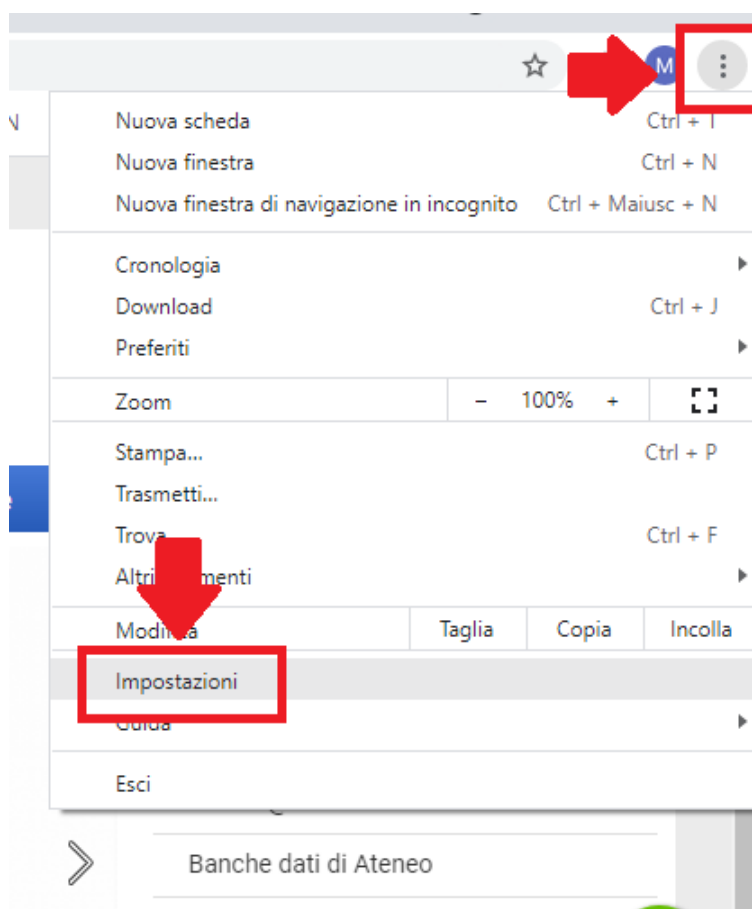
M

N

Nuova scheda Ctrl + T
Nuova finestra Ctrl + N
Nuova finestra di navigazione in incognito Ctrl + Maiusc + N

Cronologia
Download Ctrl + J
Preferiti

Zoom – 100% +

Stampa... Ctrl + P
Trasmetti...
Trova Ctrl + F
Altri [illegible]menti

Modifica Taglia Copia Incolla

Impostazioni
Guida

Esci

Banche dati di Ateneo